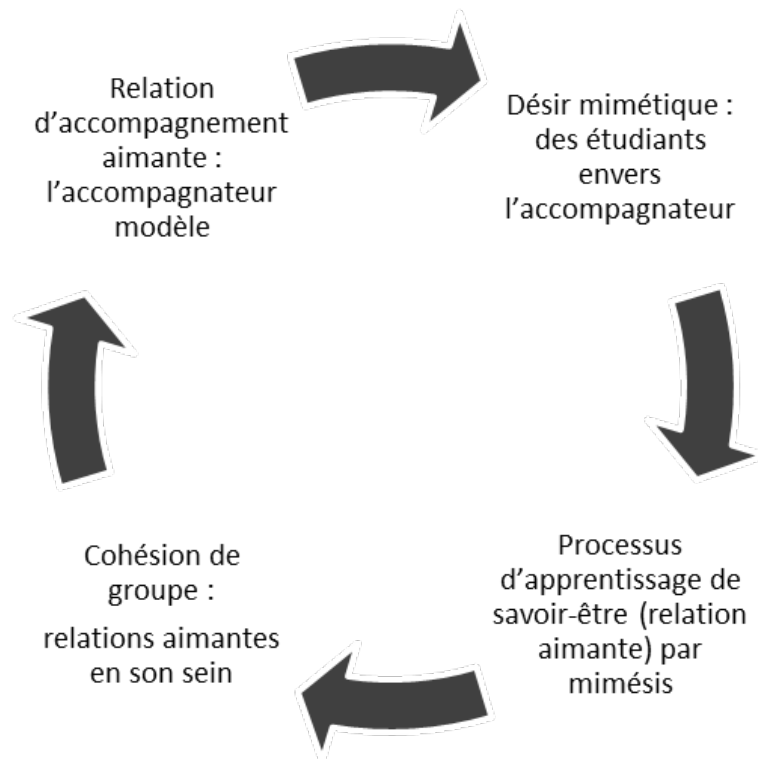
Relation d’accompagnement aimante : l’accompagnateur modèle

Désir mimétique : des étudiants envers l’accompagnateur

Processus d’apprentissage de savoir-être (relation aimante) par mimésis

Cohésion de groupe :

relations aimantes en son sein